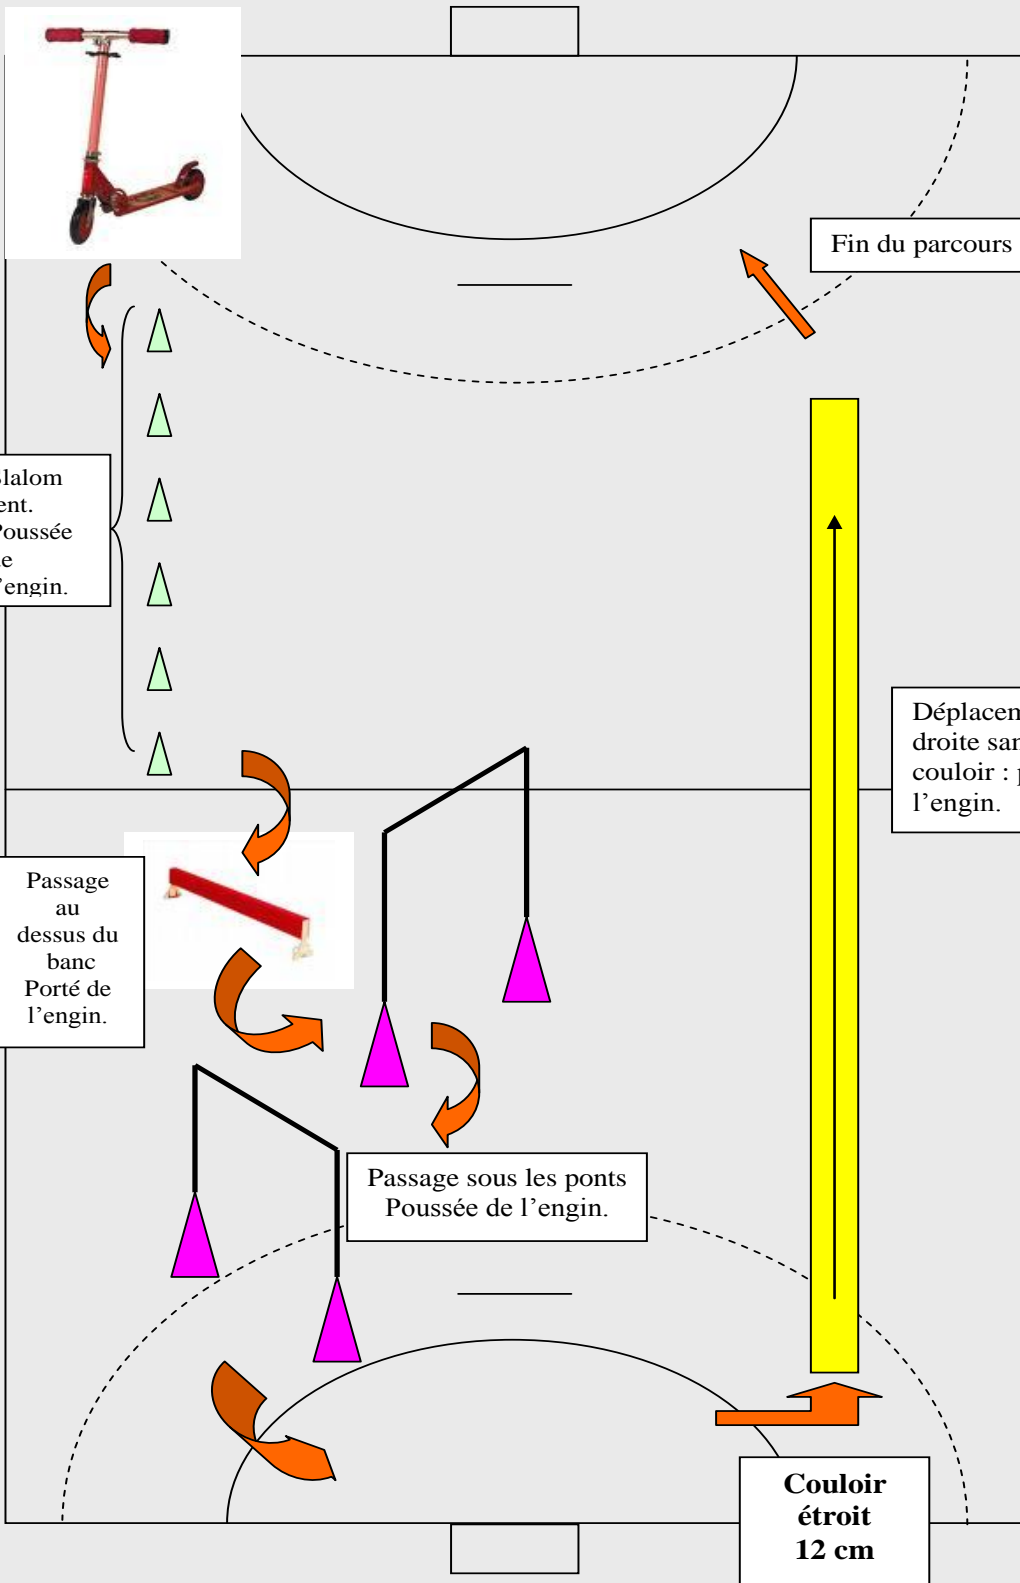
Fin du parcours

lalom ent. Poussée e l'engin.

Déplacen droite sar couloir : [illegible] l'engin.

Passage au dessus du banc Porté de l'engin.

Passage sous les ponts Poussée de l'engin.

**Couloir étroit 12 cm**